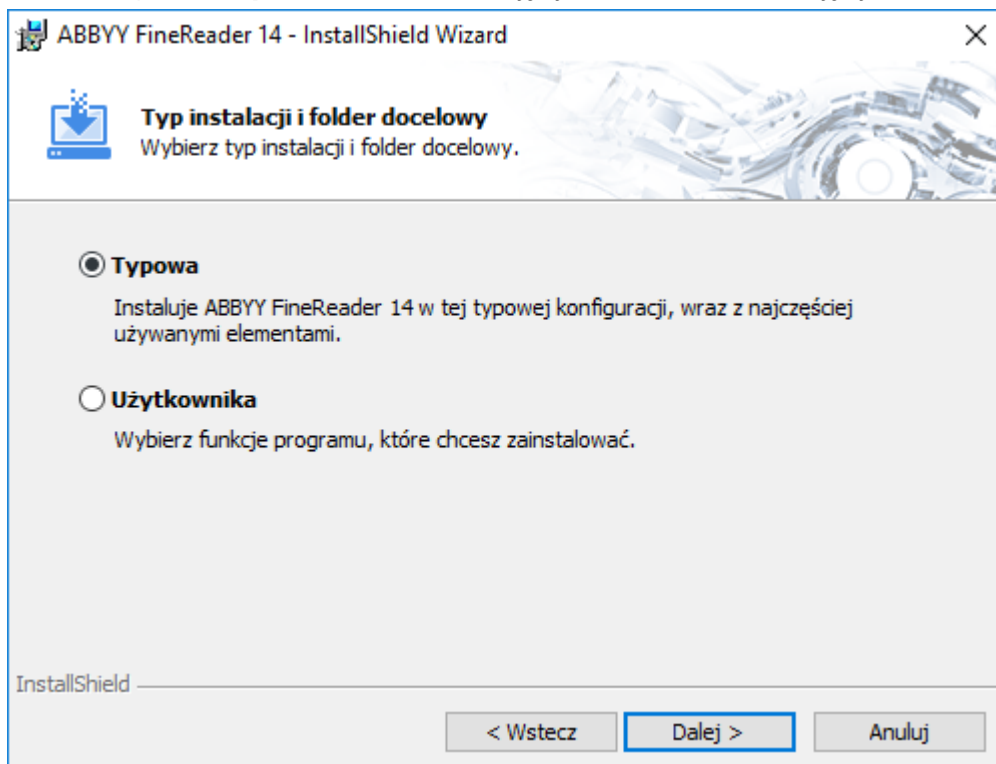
ABBYY FineReader 14 - InstallShield Wizard

×

Typ instalacji i folder docelowy
Wybierz typ instalacji i folder docelowy.

Typowa

Instaluje ABBYY FineReader 14 w tej typowej konfiguracji, wraz z najczęściej używanymi elementami.

Użytkownika

Wybierz funkcje programu, które chcesz zainstalować.

InstallShield

< Wstecz

Dalej >

Anuluj